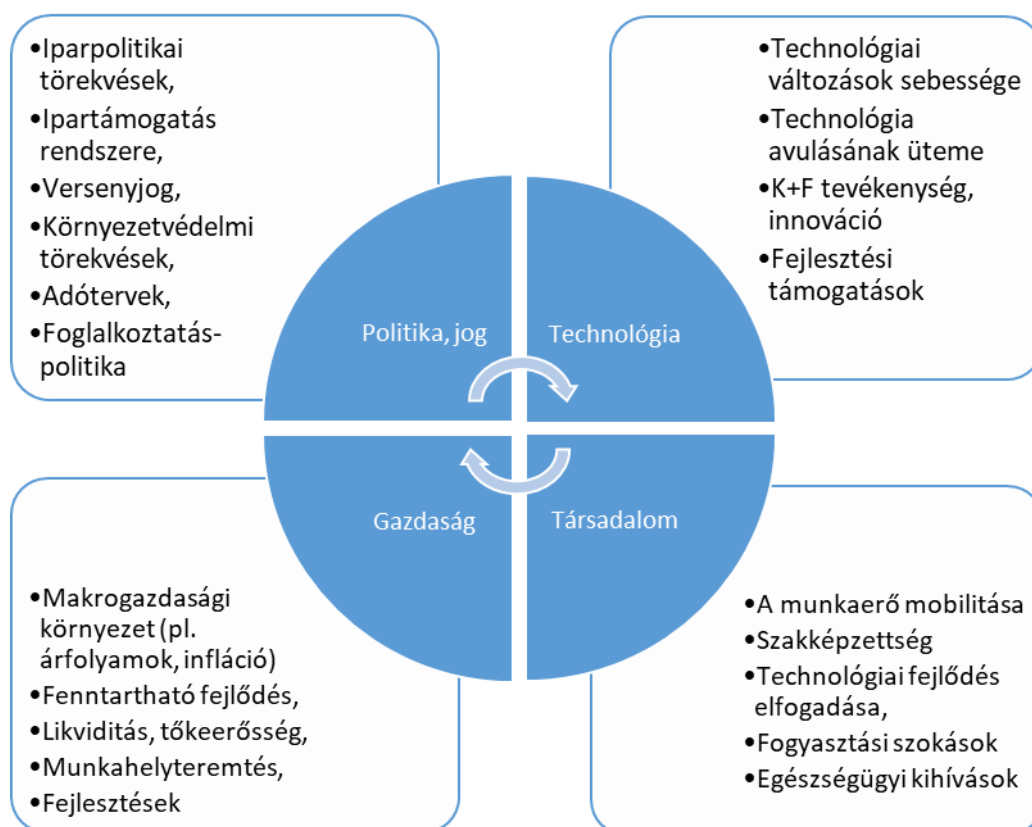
•Iparpolitikai törekvések,
•Ipartámogatás rendszere,
•Versenyjog,
•Környezetvédelmi törekvések,
•Adótervek,
•Foglalkoztatás-politika

•Technológiai változások sebessége
•Technológia avulásának üteme
•K+F tevékenység, innováció
•Fejlesztési támogatások

Politika, jog

Technológia

Gazdaság

Társadalom

•Makrogazdasági környezet (pl. árfolyamok, infláció)
•Fenntartható fejlődés,
•Likviditás, tőkeerősség,
•Munkahelyteremtés,
•Fejlesztések

•A munkaerő mobilitása
•Szakképzettség
•Technológiai fejlődés elfogadása,
•Fogyasztási szokások
•Egészségügyi kihívások